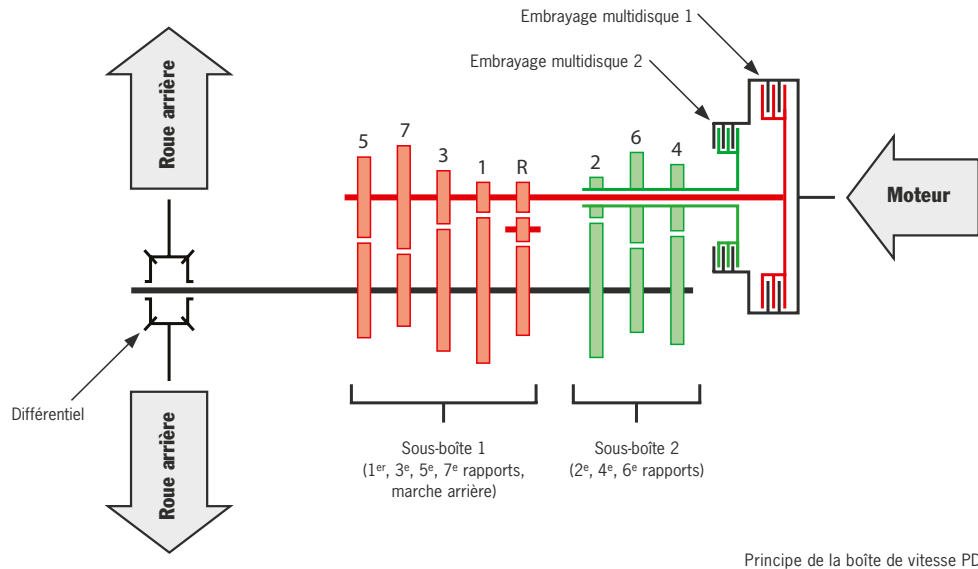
Embrayage multidisque 1

Embrayage multidisque 2

Roue arrière

5 7 3 1 R

2 6 4

Moteur

Différentiel

Roue arrière

Sous-boîte 1
(1$^{er}$, 3$^{e}$, 5$^{e}$, 7$^{e}$ rapports, marche arrière)

Sous-boîte 2
(2$^{e}$, 4$^{e}$, 6$^{e}$ rapports)

Principe de la boîte de vitesse PD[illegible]